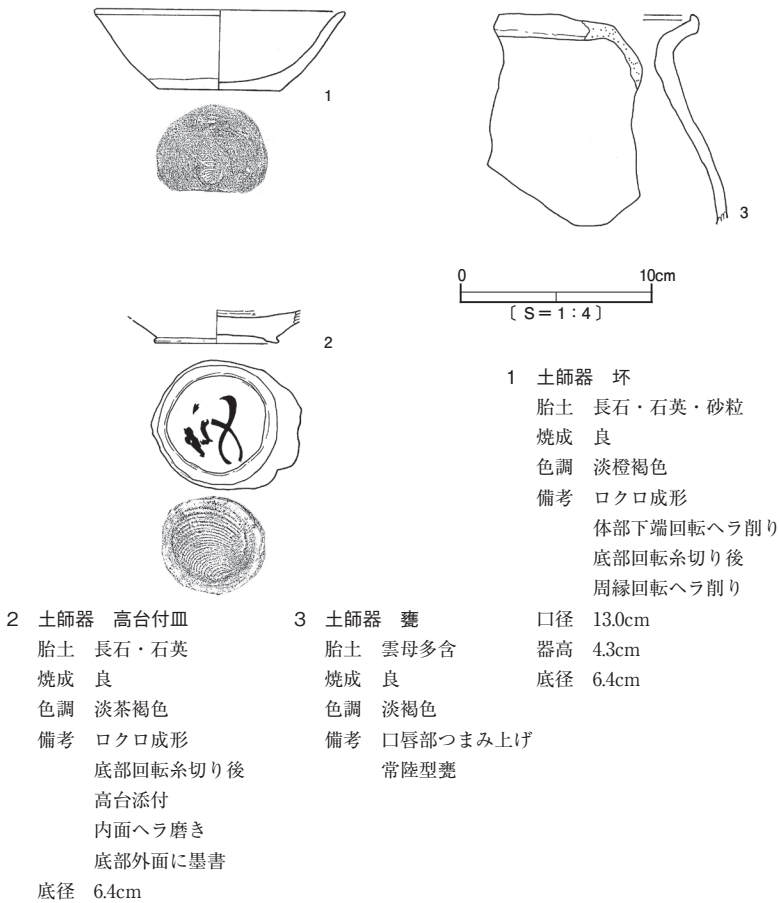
1

3

0　10cm
〔 S＝1：4 〕

2

1　土師器　坏
胎土　長石・石英・砂粒
焼成　良
色調　淡橙褐色
備考　ロクロ成形
体部下端回転ヘラ削り
底部回転糸切り後
周縁回転ヘラ削り
口径　13.0cm
器高　4.3cm
底径　6.4cm

2　土師器　高台付皿
胎土　長石・石英
焼成　良
色調　淡茶褐色
備考　ロクロ成形
底部回転糸切り後
高台添付
内面ヘラ磨き
底部外面に墨書
底径　6.4cm

3　土師器　甕
胎土　雲母多含
焼成　良
色調　淡褐色
備考　口唇部つまみ上げ
常陸型甕